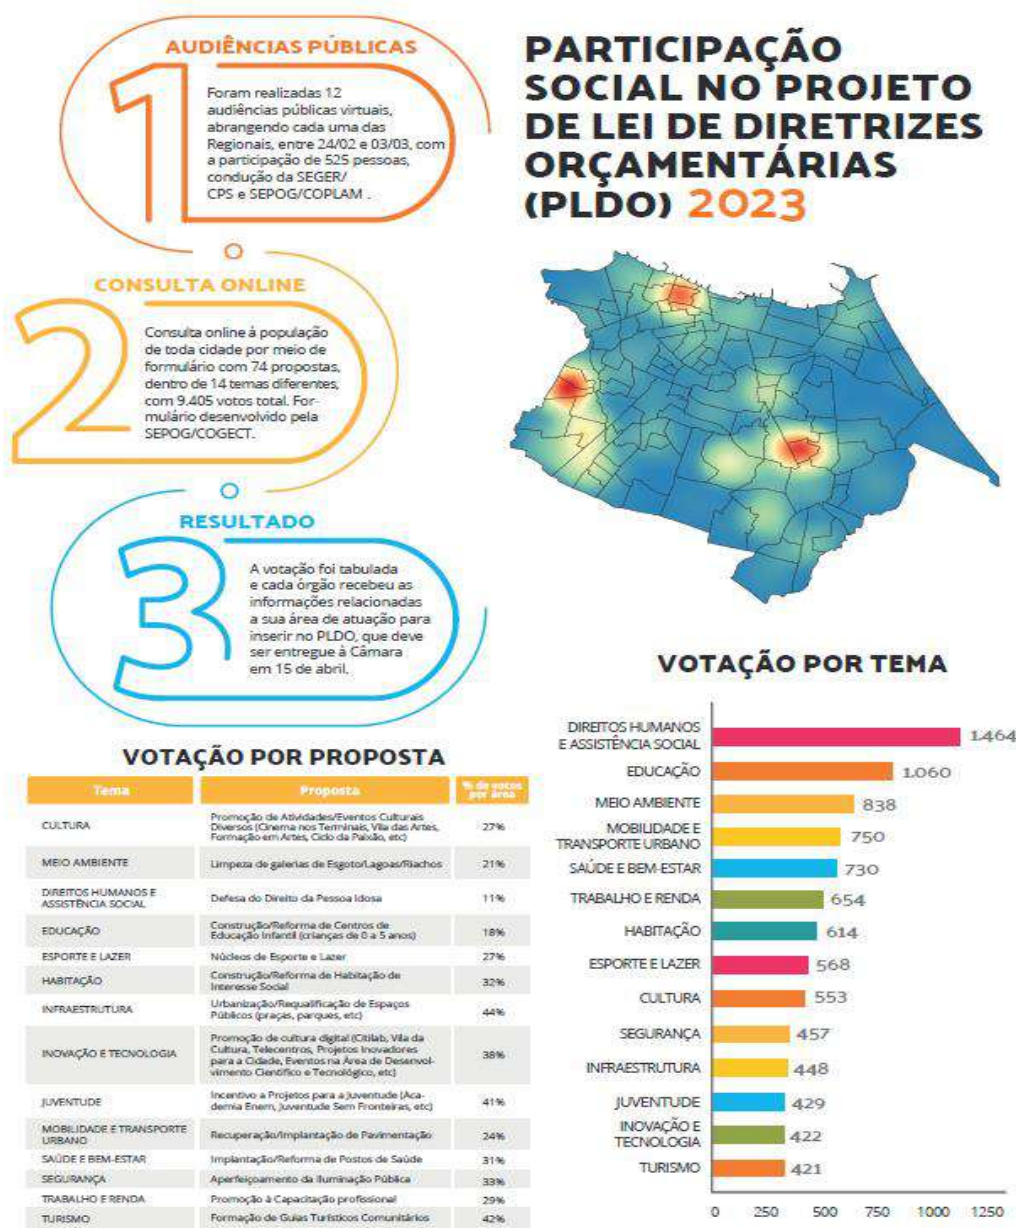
AUDIÊNCIAS PÚBLICAS

1

Foram realizadas 12 audiências públicas virtuais, abrangendo cada uma das Regionais, entre 24/02 e 03/03, com a participação de 525 pessoas, condução da SEGER/ CPS e SEPOG/COPLAM .

CONSULTA ONLINE

2

Consulta online à população de toda cidade por meio de formulário com 74 propostas, dentro de 14 temas diferentes, com 9.405 votos total. Formulário desenvolvido pela SEPOG/COGECT.

RESULTADO

3

A votação foi tabulada e cada órgão recebeu as informações relacionadas a sua área de atuação para inserir no PLDO, que deve ser entregue à Câmara em 15 de abril.

PARTICIPAÇÃO SOCIAL NO PROJETO DE LEI DE DIRETRIZES ORÇAMENTÁRIAS (PLDO) 2023

VOTAÇÃO POR PROPOSTA

| Tema | Proposta | % de votos por área |
|---|---|---|
| CULTURA | Promoção de Atividades/Eventos Culturais Diversos (Cinema nos Terminais, Vila das Artes, Formação em Artes, Ciclo da Paixão, etc) | 27% |
| MEIO AMBIENTE | Limpeza de galerias de Esgoto/Lagoas/Riachos | 21% |
| DIREITOS HUMANOS E ASSISTÊNCIA SOCIAL | Defesa do Direito da Pessoa Idosa | 11% |
| EDUCAÇÃO | Construção/Reforma de Centros de Educação Infantil (crianças de 0 a 5 anos) | 18% |
| ESPORTE E LAZER | Núcleos de Esporte e Lazer | 27% |
| HABITAÇÃO | Construção/Reforma de Habitação de Interesse Social | 32% |
| INFRAESTRUTURA | Urbanização/Requalificação de Espaços Públicos (praças, parques, etc) | 44% |
| INOVAÇÃO E TECNOLOGIA | Promoção de cultura digital (Citilab, Vila da Cultura, Telecentros, Projetos Inovadores para a Cidade, Eventos na Área de Desenvolvimento Científico e Tecnológico, etc) | 38% |
| JUVENTUDE | Incentivo a Projetos para a Juventude (Academia Enem, Juventude Sem Fronteiras, etc) | 41% |
| MOBILIDADE E TRANSPORTE URBANO | Recuperação/Implantação de Pavimentação | 24% |
| SAÚDE E BEM-ESTAR | Implantação/Reforma de Postos de Saúde | 31% |
| SEGURANÇA | Aperfeiçoamento da Iluminação Pública | 33% |
| TRABALHO E RENDA | Promoção à Capacitação profissional | 29% |
| TURISMO | Formação de Guias Turísticos Comunitários | 42% |

VOTAÇÃO POR TEMA

DIREITOS HUMANOS E ASSISTÊNCIA SOCIAL 1.464
EDUCAÇÃO 1.060
MEIO AMBIENTE 838
MOBILIDADE E TRANSPORTE URBANO 750
SAÚDE E BEM-ESTAR 730
TRABALHO E RENDA 654
HABITAÇÃO 614
ESPORTE E LAZER 568
CULTURA 553
SEGURANÇA 457
INFRAESTRUTURA 448
JUVENTUDE 429
INOVAÇÃO E TECNOLOGIA 422
TURISMO 421

0 250 500 750 1000 1250